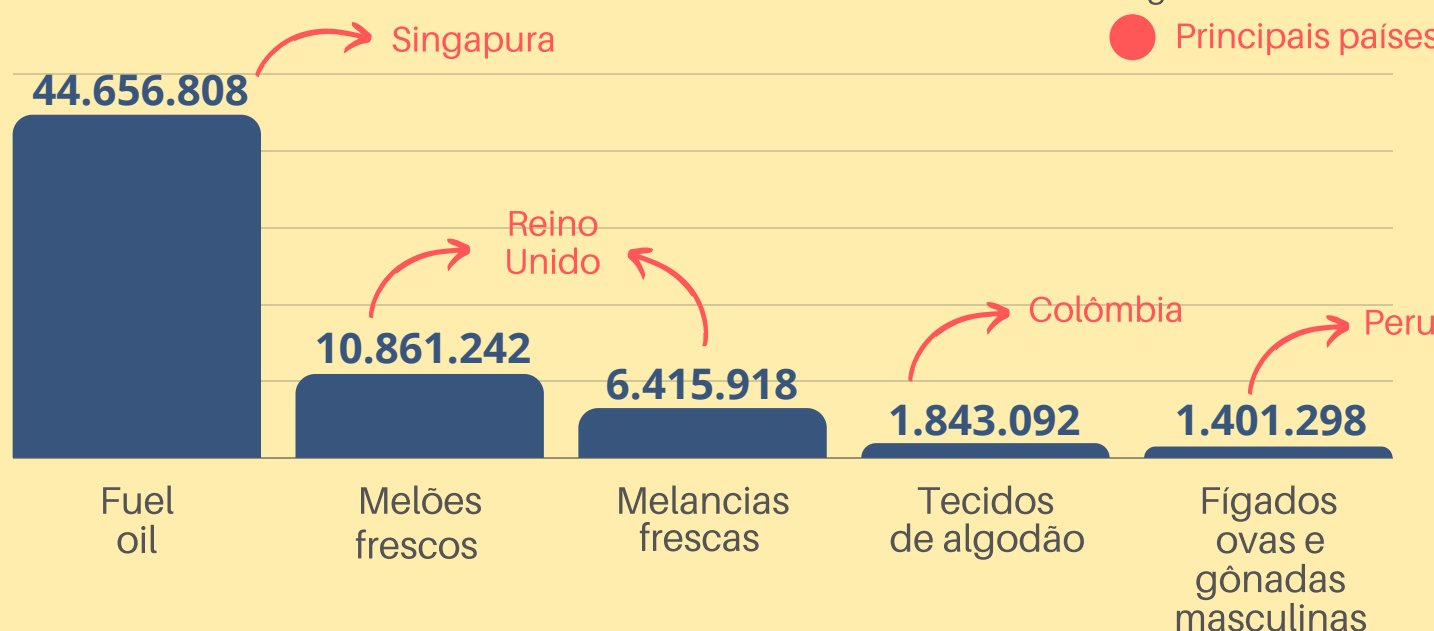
Principais países

Singapura

44.656.808

Reino Unido

10.861.242

6.415.918

Colômbia

1.843.092

Peru

1.401.298

Fuel oil

Melões frescos

Melancias frescas

Tecidos de algodão

Fígados ovas e gônadas masculinas